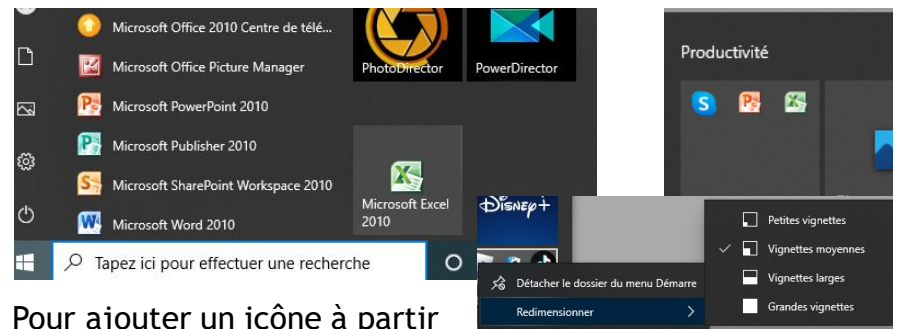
Microsoft Office 2010 Centre de télé...
Microsoft Office Picture Manager
Microsoft PowerPoint 2010
Microsoft Publisher 2010
Microsoft SharePoint Workspace 2010
Microsoft Word 2010

PhotoDirector
PowerDirector
Microsoft Excel 2010

Productivité

Tapez ici pour effectuer une recherche

Disney+

Détacher le dossier du menu Démarre
Redimensionner

Petites vignettes
Vignettes moyennes
Vignettes larges
Grandes vignettes

Pour ajouter un icône à partir